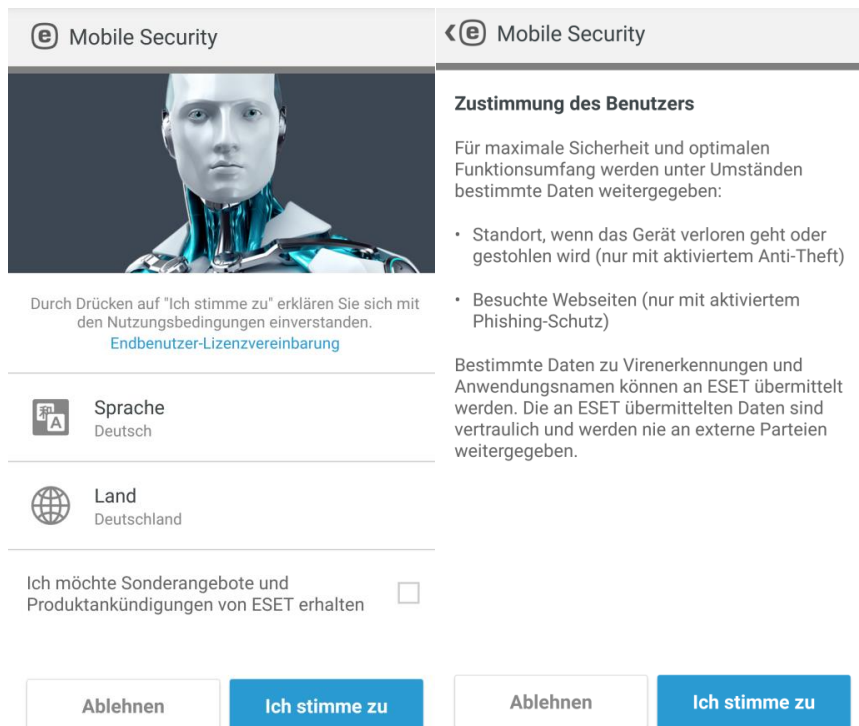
Mobile Security

Durch Drücken auf "Ich stimme zu" erklären Sie sich mit den Nutzungsbedingungen einverstanden.
Endbenutzer-Lizenzvereinbarung

Sprache
Deutsch

Land
Deutschland

Ich möchte Sonderangebote und Produktankündigungen von ESET erhalten

Ablehnen
Ich stimme zu

Mobile Security

Zustimmung des Benutzers

Für maximale Sicherheit und optimalen Funktionsumfang werden unter Umständen bestimmte Daten weitergegeben:

• Standort, wenn das Gerät verloren geht oder gestohlen wird (nur mit aktiviertem Anti-Theft)

• Besuchte Webseiten (nur mit aktiviertem Phishing-Schutz)

Bestimmte Daten zu Virenerkennungen und Anwendungsnamen können an ESET übermittelt werden. Die an ESET übermittelten Daten sind vertraulich und werden nie an externe Parteien weitergegeben.

Ablehnen
Ich stimme zu